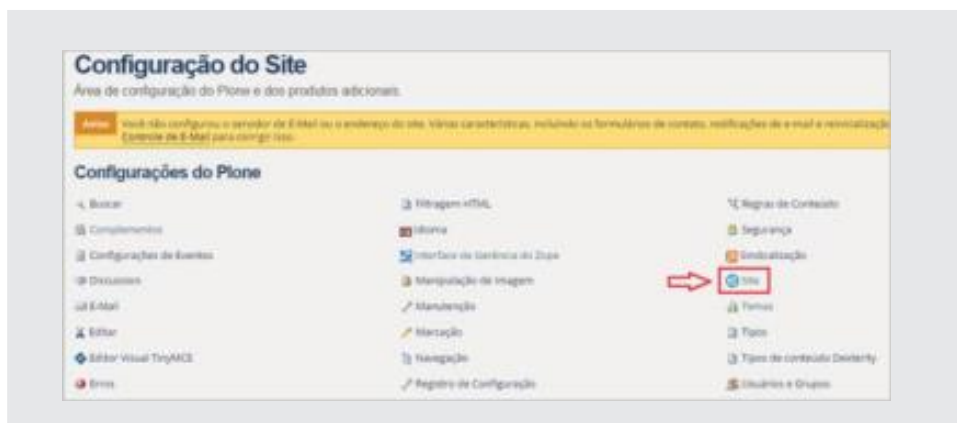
Configuração do Site

Área de configuração do Plone e dos produtos adicionais.

Aviso Você não configurou o servidor de E-Mail ou o endereço do site. Várias características, incluindo os formulários de contato, notificações de e-mail e reinicialização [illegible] Controle de E-Mail para corrigir isso.

Configurações do Plone

Buscar
Complementos
Configurações de Eventos
Discussion
E-Mail
Editor
Editor Visual TinyMCE
Erros

Filtragem HTML
Idioma
Interface de Gerência do Zope
Manipulação de Imagem
Manutenção
Marcação
Navegação
Registro de Configuração

Regras de Conteúdo
Segurança
Sindicalização
Site
Temas
Tipos
Tipos de conteúdo Dexterity
Usuários e Grupos